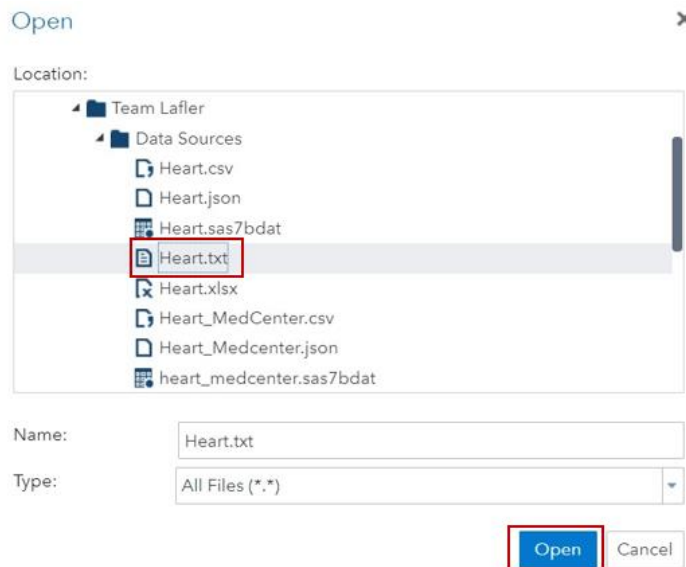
Open

Location:

Team Lafler
Data Sources
Heart.csv
Heart.json
Heart.sas7bdat
Heart.txt
Heart.xlsx
Heart_MedCenter.csv
Heart_Medcenter.json
heart_medcenter.sas7bdat

Name: Heart.txt
Type: All Files (*.*)

Open Cancel